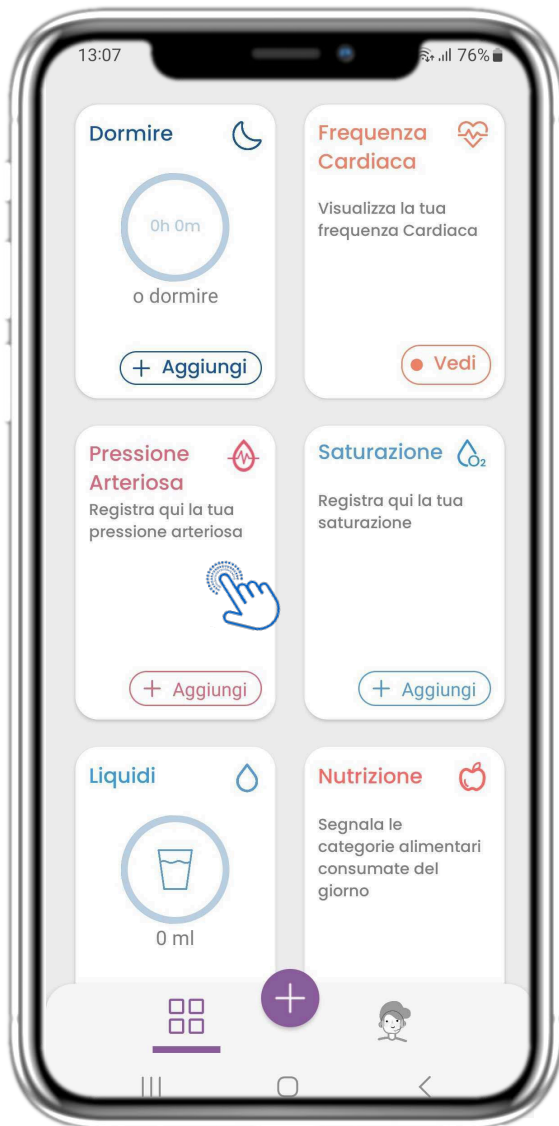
13:07

76%

Dormire

0h 0m

o dormire

+ Aggiungi

Frequenza Cardiaca

Visualizza la tua frequenza Cardiaca

Vedi

Pressione Arteriosa

Registra qui la tua pressione arteriosa

+ Aggiungi

Saturazione

$O_2$

Registra qui la tua saturazione

+ Aggiungi

Liquidi

0 ml

Nutrizione

Segnala le categorie alimentari consumate del giorno